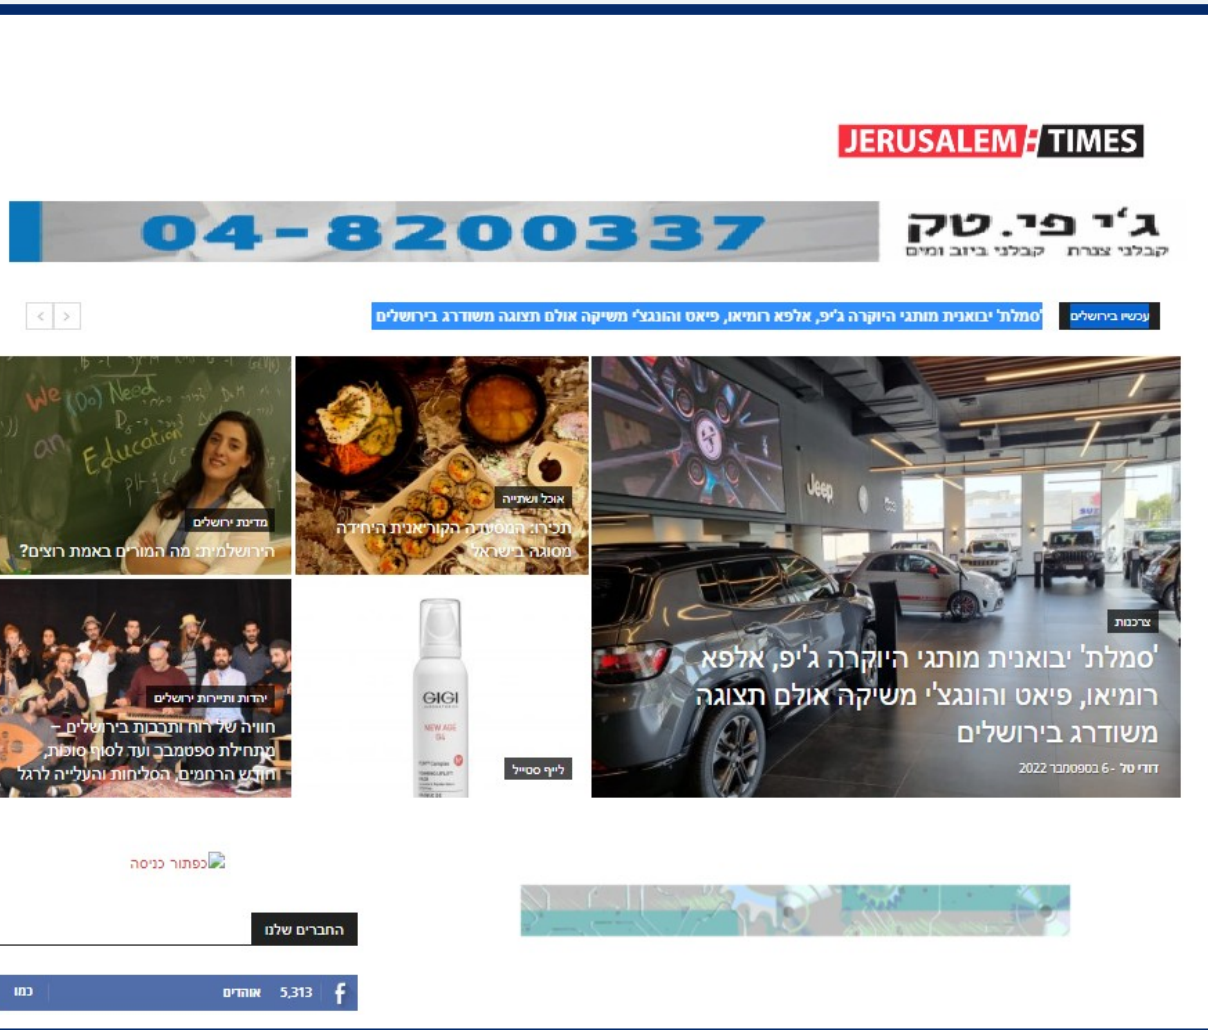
JERUSALEM TIMES

04-8200337

ג'י פי. טק
קבלני צנרת קבלני ביוב ומים

עכשיו בירושלים
'סמלת' יבואנית מותגי היוקרה ג'יפ, אלפא רומיאו, פיאט והונגצ'י משיקה אולם תצוגה משודרג בירושלים

רכבות
'סמלת' יבואנית מותגי היוקרה ג'יפ, אלפא רומיאו, פיאט והונגצ'י משיקה אולם תצוגה משודרג בירושלים
דורי טל - 6 בספטמבר 2022

אוכל ושתייה
תכירו: המסעדה הקוריאנית היחידה מסוגה בישראל

מדינת ירושלים
הירושלמית: מה המורים באמת רוצים?

לייף סטייל

יהדות ותיירות ירושלים
חוויה של רוח ותרבות בירושלים – מתחילת ספטמבר ועד לסוף סוכות, חודש הרחמים, הסליחות והעלייה לרגל

כפתור כניסה

החברים שלנו

5,313 אוהדים
כמו